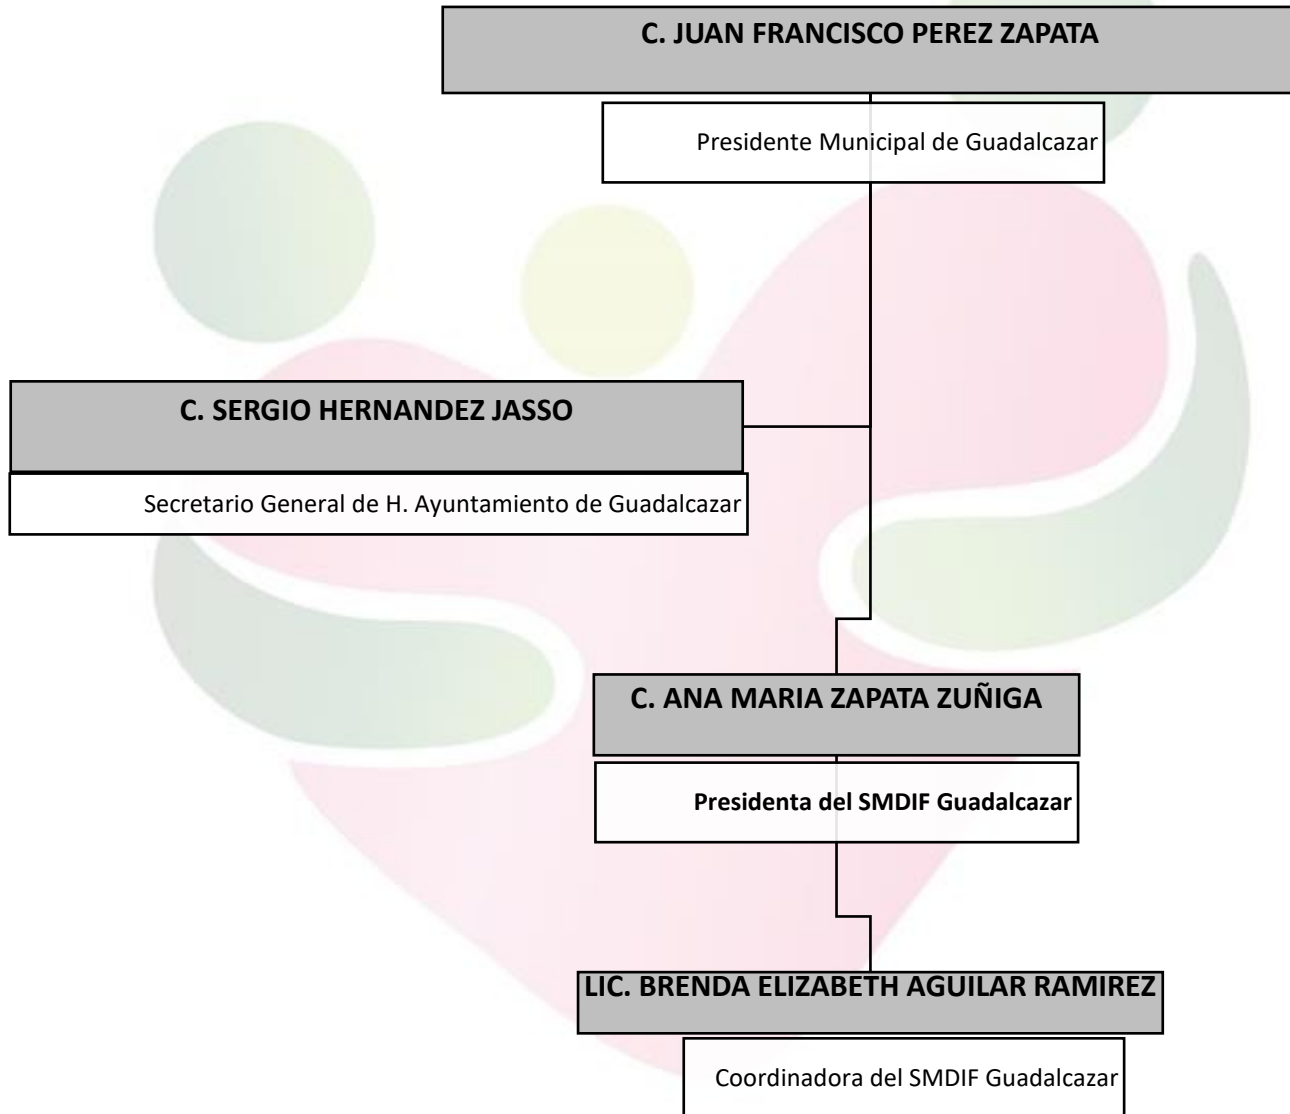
C. JUAN FRANCISCO PEREZ ZAPATA

Presidente Municipal de Guadalcazar

C. SERGIO HERNANDEZ JASSO

Secretario General de H. Ayuntamiento de Guadalcazar

C. ANA MARIA ZAPATA ZUÑIGA

Presidenta del SMDIF Guadalcazar

LIC. BRENDA ELIZABETH AGUILAR RAMIREZ

Coordinadora del SMDIF Guadalcazar